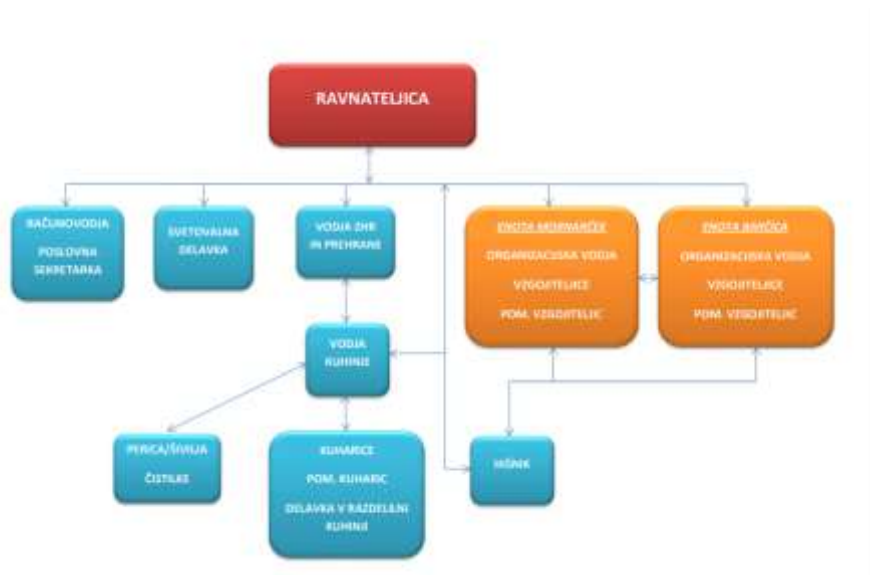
RAVNATELJICA

RAČUNOVODJA

POSLOVNA SEKRETARKA

SVETOVALNA DELAVKA

VODJA ZHR IN PREHRANE

ENOTA MORNARČEK

ORGANIZACIJSKA VODJA

VZGOJITELJICE

POM. VZGOJITELJIC

ENOTA RAVČICA

ORGANIZACIJSKA VODJA

VZGOJITELJICE

POM. VZGOJITELJIC

VODJA KUHINJE

PERICA/ŠIVILJA

ČISTILKE

KUHARICE

POM. KUHARIC

DELAVKA V RAZDELILNI KUHINJI

HIŠNIK